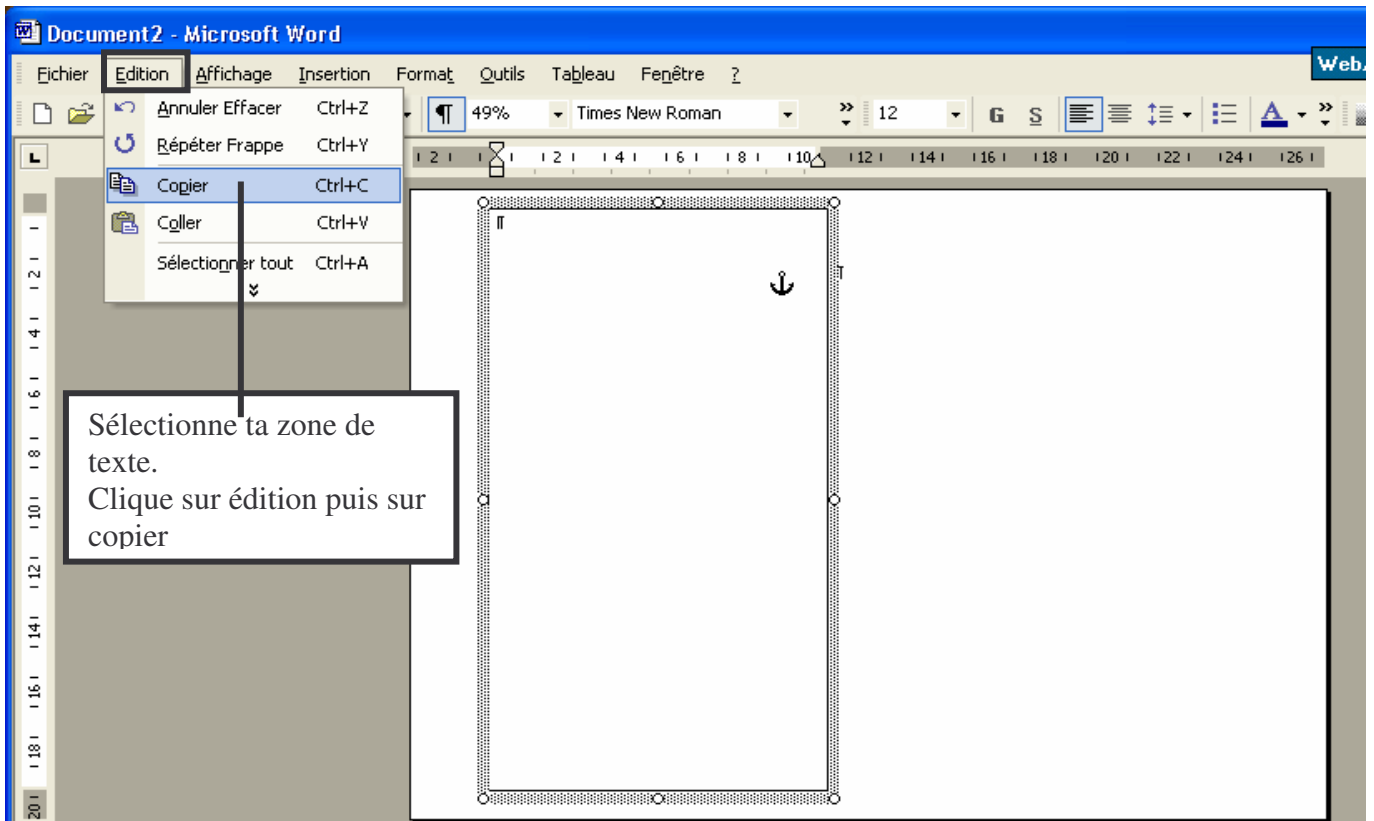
Document2 - Microsoft Word

Fichier Edition Affichage Insertion Format Outils Tableau Fenêtre ?

WebA

49% Times New Roman 12 G S

Annuler Effacer Ctrl+Z
Répéter Frappe Ctrl+Y
Copier Ctrl+C
Coller Ctrl+V
Sélectionner tout Ctrl+A

2 2 4 6 8 10 12 14 16 18 20 22 24 26

2 4 6 8 10 12 14 16 18 20

Sélectionne ta zone de texte.
Clique sur édition puis sur copier